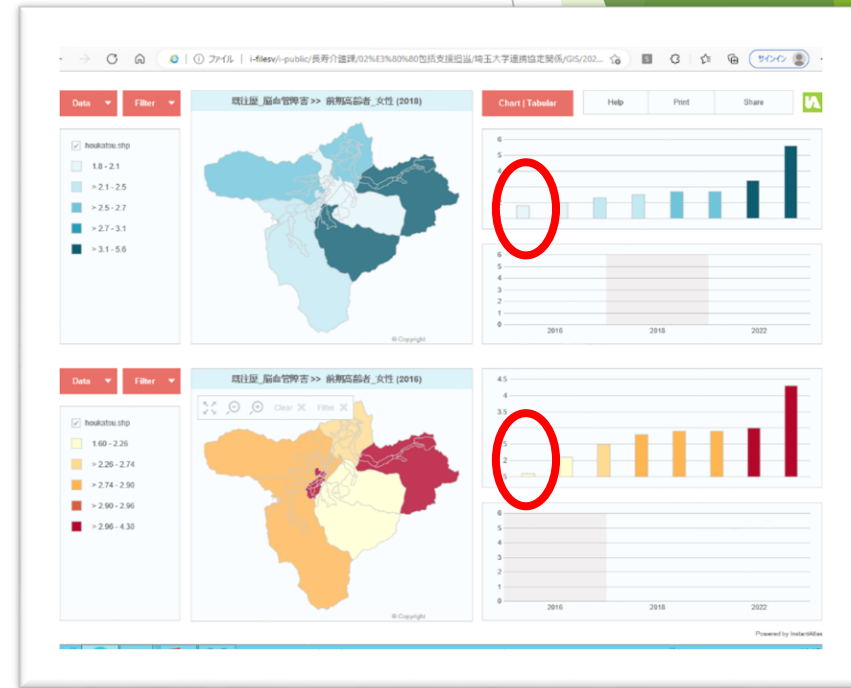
ファイル | i-filesv/i-public/長寿介護課/02%E3%80%80包括支援担当/埼玉大学連携協定関係/GIS/202...

サインイン

Data
Filter

既往歴_脳血管障害 >> 前期高齢者_女性 (2018)

Chart | Tabular
Help
Print
Share

houkatsu.shp
1.8 - 2.1
> 2.1 - 2.5
> 2.5 - 2.7
> 2.7 - 3.1
> 3.1 - 5.6

© Copyright

6
5
4
3
2
1

6
5
4
3
2
1
0
2016
2018
2022

Data
Filter

既往歴_脳血管障害 >> 前期高齢者_女性 (2016)

Clear
Filter

houkatsu.shp
1.60 - 2.26
> 2.26 - 2.74
> 2.74 - 2.90
> 2.90 - 2.96
> 2.96 - 4.30

© Copyright

4.5
4
3.5
3
2.5
2
1.5

6
5
4
3
2
1
0
2016
2018
2022

Powered by InstantAtlas